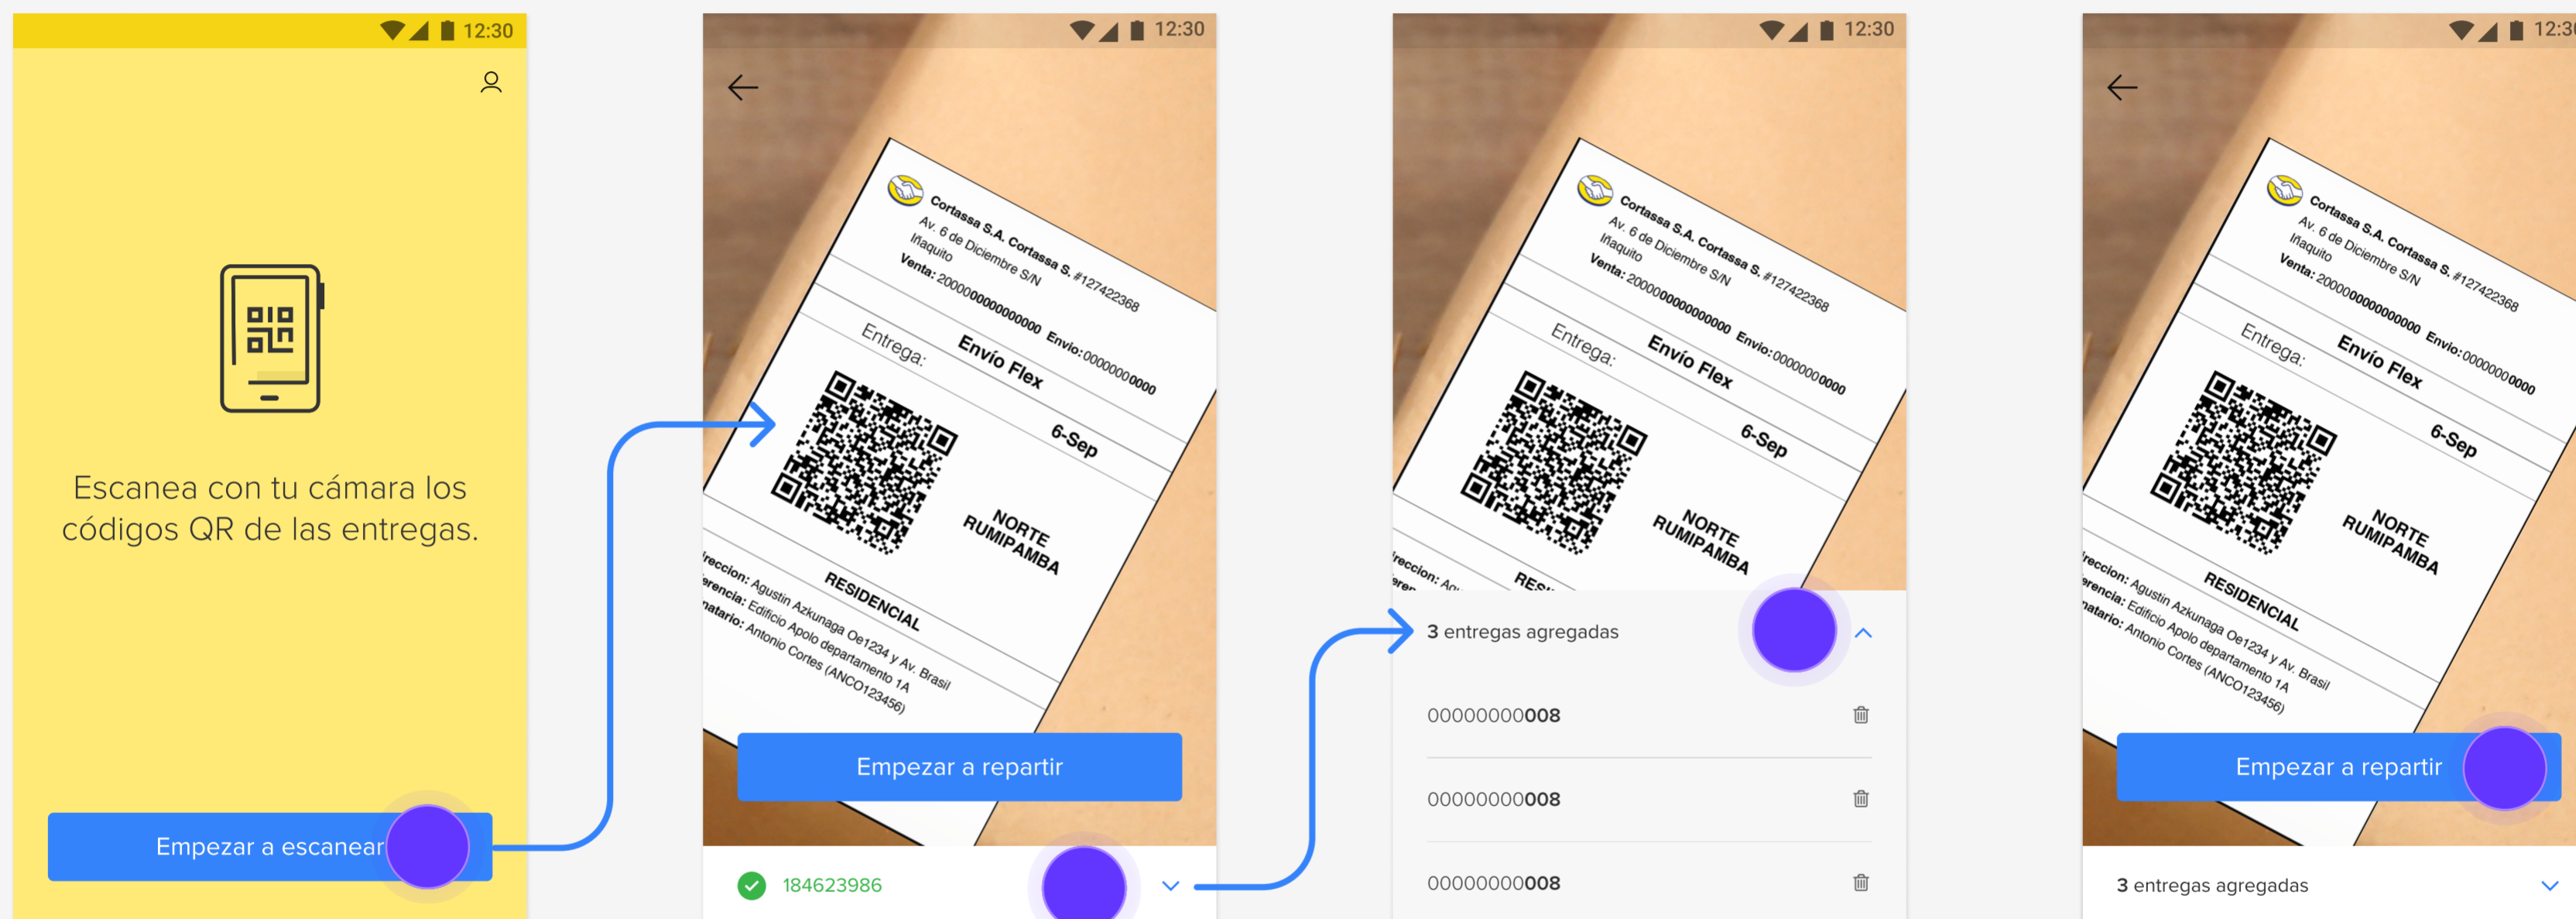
12:30

Escanea con tu cámara los códigos QR de las entregas.

Empezar a escanear

12:30

Cortassa S.A. Cortassa S. #127422368
Av. 6 de Diciembre S/N
Iñaquito
Venta: 2000000000000000 Envio: 0000000000

Entrega: Envío Flex
6-Sep

NORTE RUMIPAMBA

RESIDENCIAL
reccion: Agustin Azkunaga Oe1234 y Av. Brasil
erencia: Edificio Apolo departamento 1A
natario: Antonio Cortes (ANCO123456)

Empezar a repartir

184623986

12:30

Cortassa S.A. Cortassa S. #127422368
Av. 6 de Diciembre S/N
Iñaquito
Venta: 2000000000000000 Envio: 0000000000

Entrega: Envío Flex
6-Sep

NORTE RUMIPAMBA

3 entregas agregadas

000000000008

000000000008

000000000008

12:3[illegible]

Cortassa S.A. Cortassa S. #127422368
Av. 6 de Diciembre S/N
Iñaquito
Venta: 2000000000000000 Envio: 0000000000

Entrega: Envío Flex
6-Sep

NORTE RUMIPAMBA

RESIDENCIAL
reccion: Agustin Azkunaga Oe1234 y Av. Brasil
erencia: Edificio Apolo departamento 1A
natario: Antonio Cortes (ANCO123456)

Empezar a repartir

3 entregas agregadas